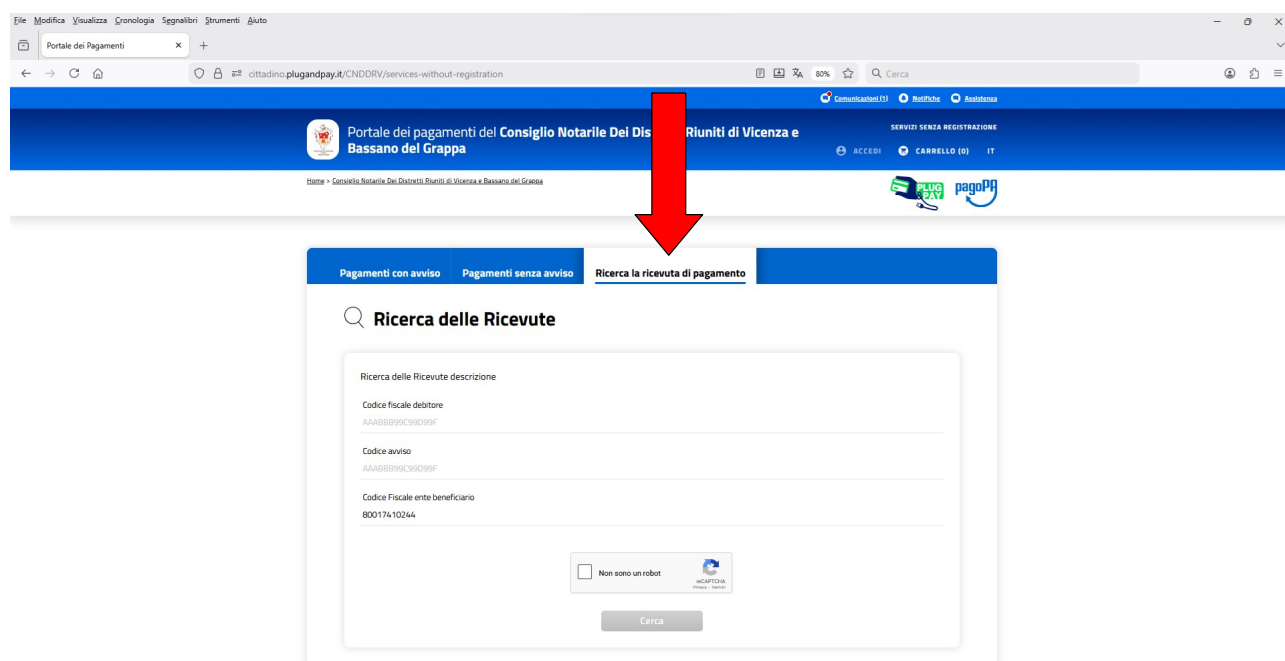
File Modifica Visualizza Cronologia Segnalibri Strumenti Aiuto

Portale dei Pagamenti ×  +

cittadino.plugandpay.it/CNDDRV/services-without-registration

80%

Cerca

Comunicazioni (1) Notifiche Assistenza

Portale dei pagamenti del Consiglio Notarile Dei Dis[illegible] Riuniti di Vicenza e Bassano del Grappa

SERVIZI SENZA REGISTRAZIONE

ACCEDI CARRELLO (0) IT

Home > Consiglio Notarile Dei Distretti Riuniti di Vicenza e Bassano del Grappa

PLUG PAY pagoPA

Pagamenti con avviso Pagamenti senza avviso Ricerca la ricevuta di pagamento

Ricerca delle Ricevute

Ricerca delle Ricevute descrizione

Codice fiscale debitore

AAABBB99C99D99F

Codice avviso

AAABBB99C99D99F

Codice Fiscale ente beneficiario

80017410244

Non sono un robot

reCAPTCHA
Privacy - Termini

Cerca